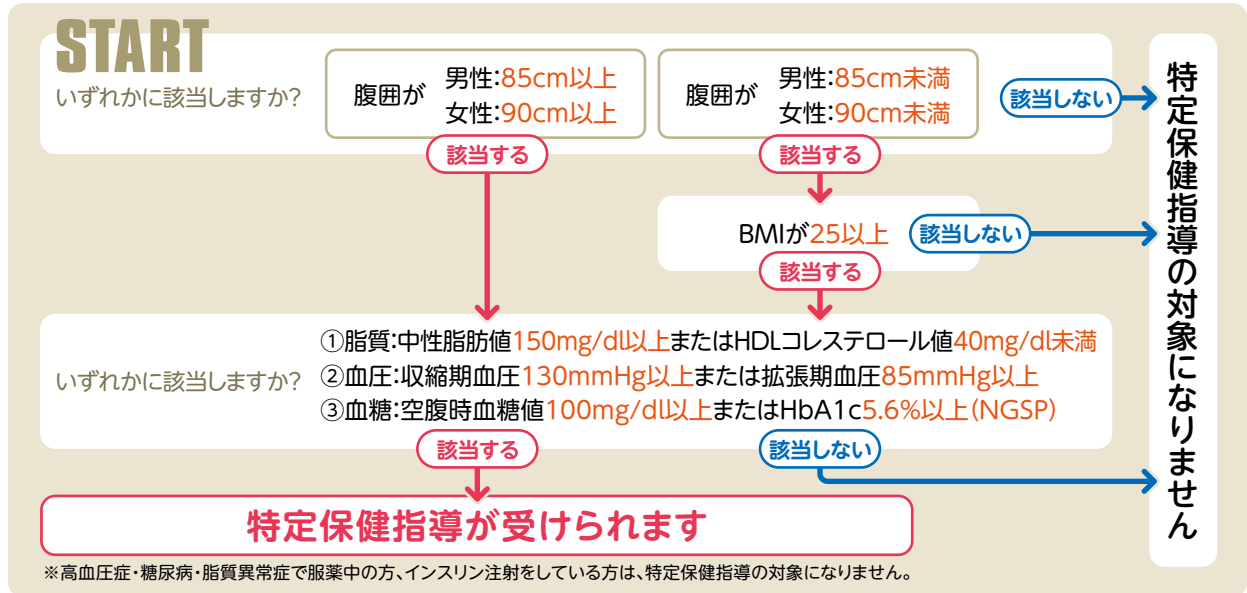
START
いずれかに該当しますか?

腹囲が 男性:85cm以上 女性:90cm以上

腹囲が 男性:85cm未満 女性:90cm未満

該当しない

該当する

該当する

BMIが25以上

該当しない

該当する

いずれかに該当しますか?

①脂質:中性脂肪値150mg/dl以上またはHDLコレステロール値40mg/dl未満
②血圧:収縮期血圧130mmHg以上または拡張期血圧85mmHg以上
③血糖:空腹時血糖値100mg/dl以上またはHbA1c5.6%以上(NGSP)

該当する

該当しない

特定保健指導が受けられます

特定保健指導の対象になりません

※高血圧症・糖尿病・脂質異常症で服薬中の方、インスリン注射をしている方は、特定保健指導の対象になりません。